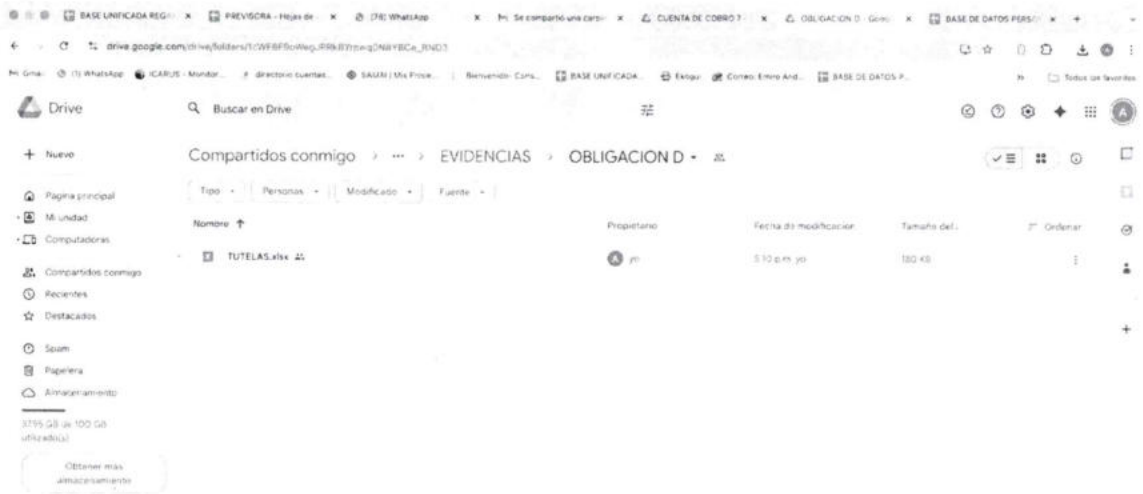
BASE UNIFICADA REGA × PREVISORA - Hojas de × (78) WhatsApp × Se compartió una carpe × CUENTA DE COBRO × OBLIGACION D - Goo × BASE DE DATOS PERS × +

drive.google.com/drive/folders/1CWF8F0oWeqJRRkBYmeq0N8YBCe_RND3

Gmail (1) WhatsApp ICARUS - Monitor directorio cuentas SIAUAI | Mis Proce Bienvenido Cons BASE UNIFICADA Ekogui Correo: Emiro And BASE DE DATOS P Todos los favoritos

Drive

Buscar en Drive

+ Nuevo

Página principal
Mi unidad
Computadoras
Compartidos conmigo
Recientes
Destacados
Spam
Papelera
Almacenamiento

37.95 GB de 100 GB utilizado(s)

Obtener más almacenamiento

Compartidos conmigo > ··· > EVIDENCIAS > OBLIGACION D

Tipo | Personas | Modificado | Fuente

| Nombre ↑ | Propietario | Fecha de modificación | Tamaño del | Ordenar |
|---|---|---|---|---|
| TUTELAS.xlsx | yo | 5:10 p.m. yo | 180 KB | |